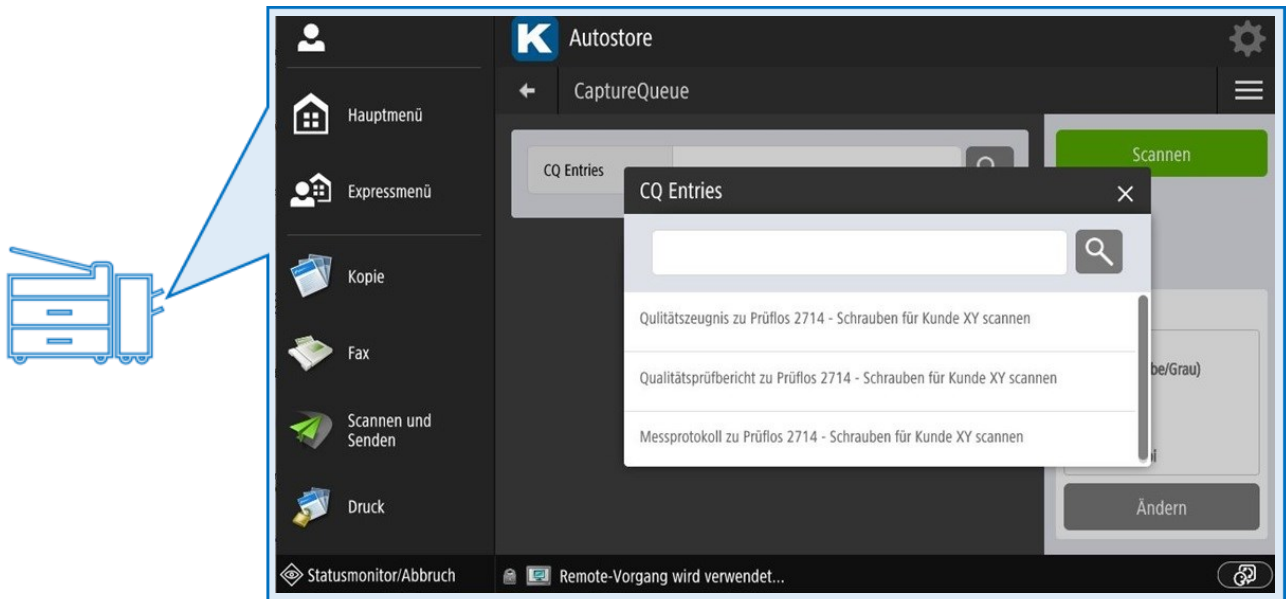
Hauptmenü

Expressmenü

Kopie

Fax

Scannen und Senden

Druck

Statusmonitor/Abbruch

K Autostore

CaptureQueue

CQ Entries

Scannen

CQ Entries

Qulitätszeugnis zu Prüflos 2714 - Schrauben für Kunde XY scannen

Qualitätsprüfbericht zu Prüflos 2714 - Schrauben für Kunde XY scannen

Messprotokoll zu Prüflos 2714 - Schrauben für Kunde XY scannen

be/Grau)

i

Ändern

Remote-Vorgang wird verwendet...